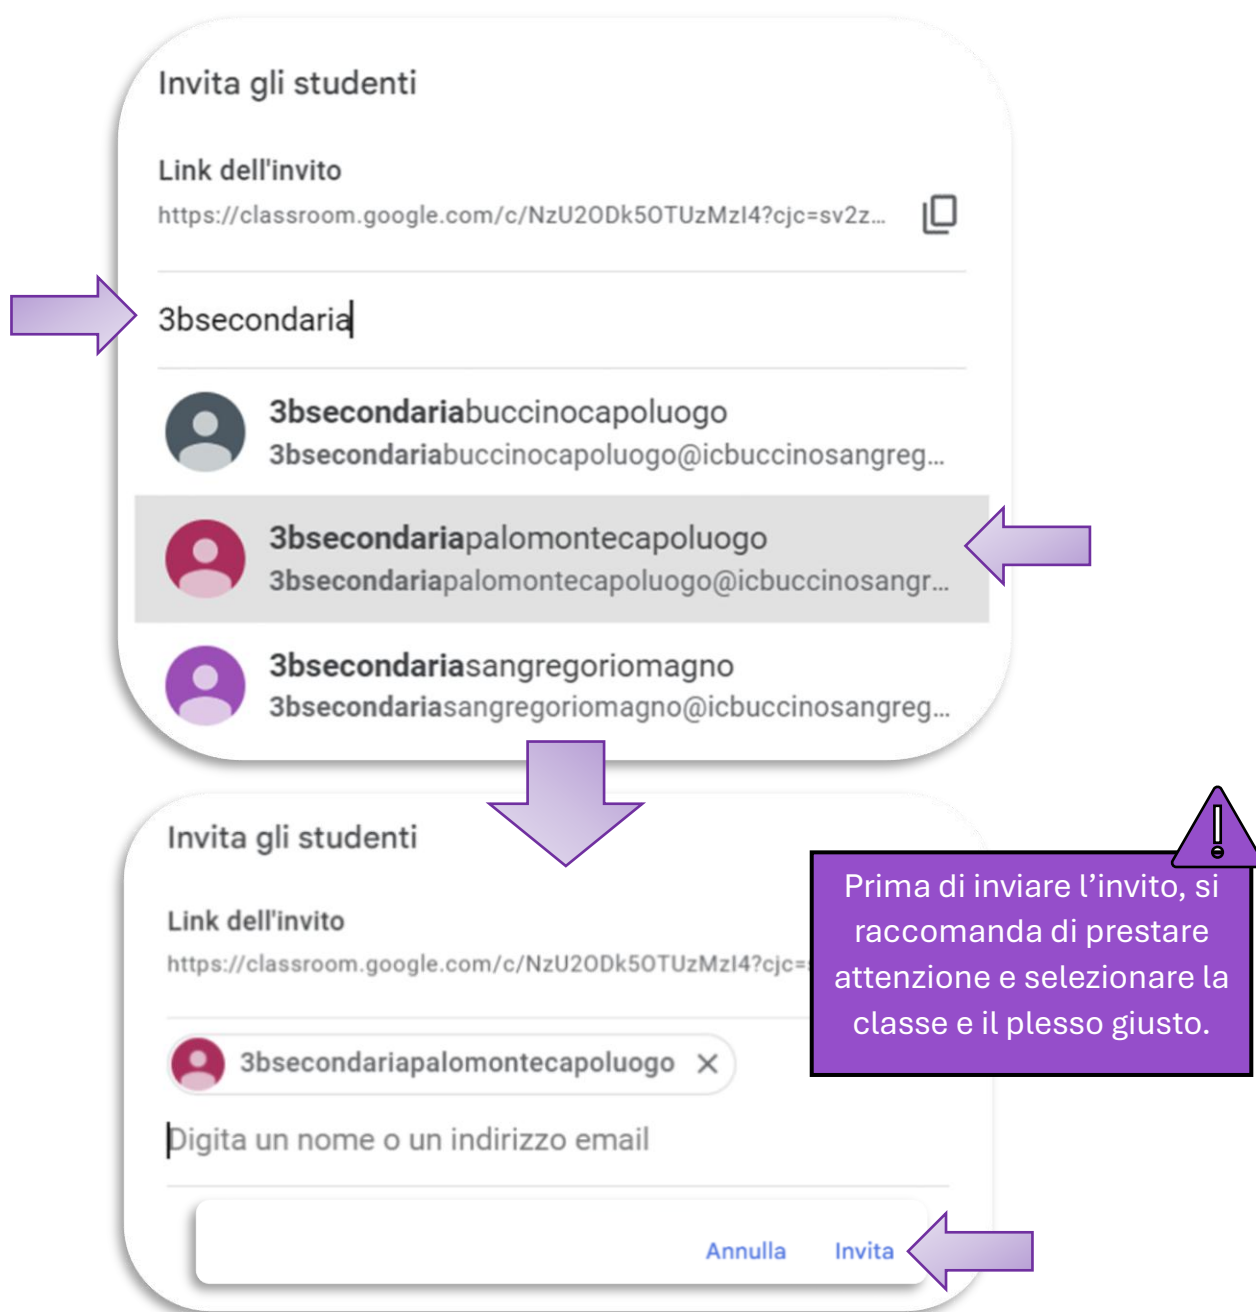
Invita gli studenti

Link dell'invito

https://classroom.google.com/c/NzU2ODk5OTUzMzI4?cjc=sv2z...

3bsecondaria

3bsecondariabuccinocapoluogo
3bsecondariabuccinocapoluogo@icbuccinosangreg...

3bsecondariapalomontecapoluogo
3bsecondariapalomontecapoluogo@icbuccinosangr...

3bsecondariasangregoriomagno
3bsecondariasangregoriomagno@icbuccinosangreg...

Invita gli studenti

Link dell'invito

https://classroom.google.com/c/NzU2ODk5OTUzMzI4?cjc=

Prima di inviare l’invito, si raccomanda di prestare attenzione e selezionare la classe e il plesso giusto.

3bsecondariapalomontecapoluogo ×

Digita un nome o un indirizzo email

Annulla Invita